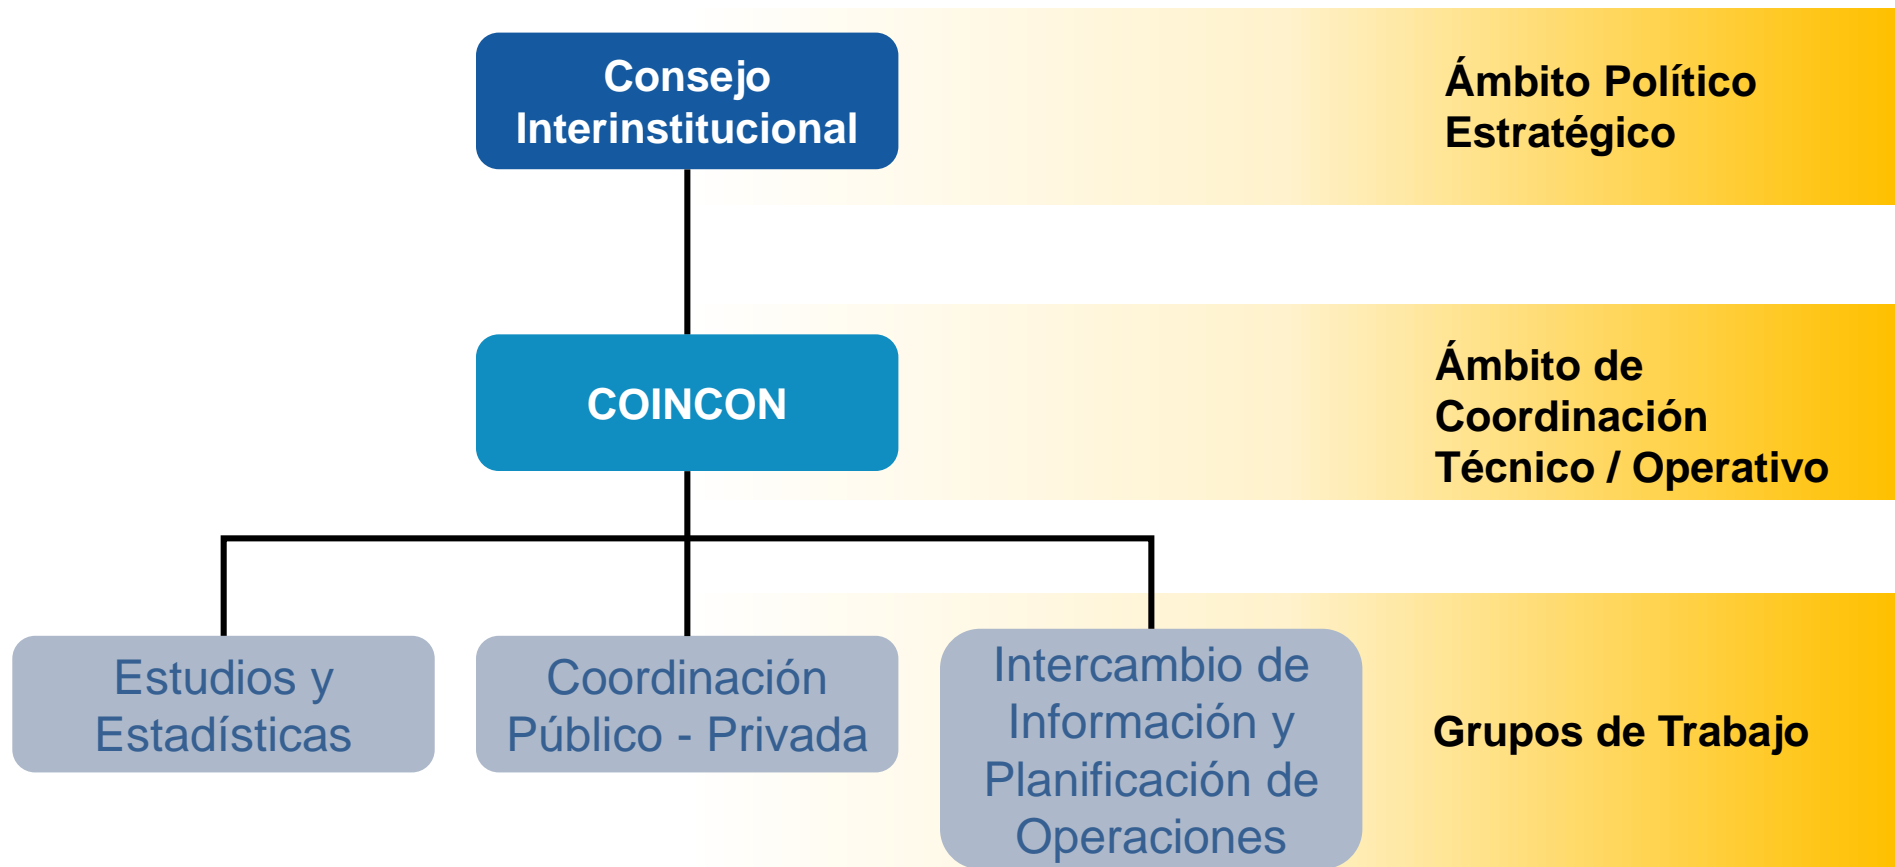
Consejo Interinstitucional

Ámbito Político Estratégico

COINCON

Ámbito de Coordinación Técnico / Operativo

Estudios y Estadísticas

Coordinación Público - Privada

Intercambio de Información y Planificación de Operaciones

Grupos de Trabajo